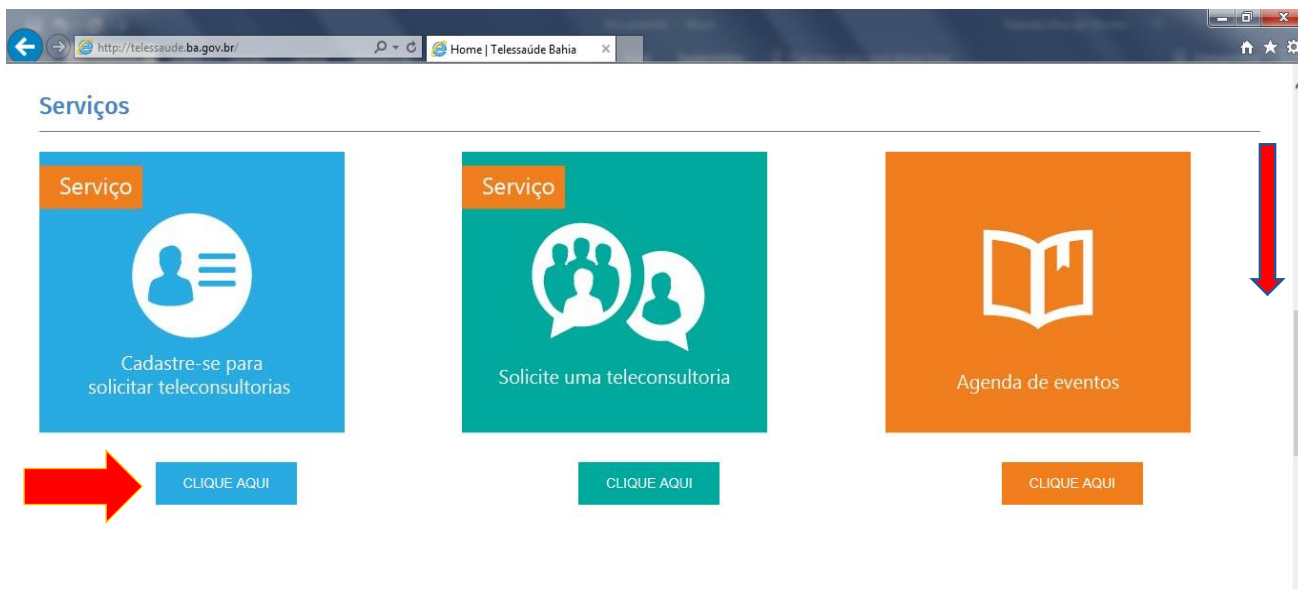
http://telessaude.ba.gov.br/

Home | Telessaúde Bahia

Serviços

Serviço

Cadastre-se para solicitar teleconsultorias

Serviço

Solicite uma teleconsultoria

Agenda de eventos

CLIQUE AQUI

CLIQUE AQUI

CLIQUE AQUI